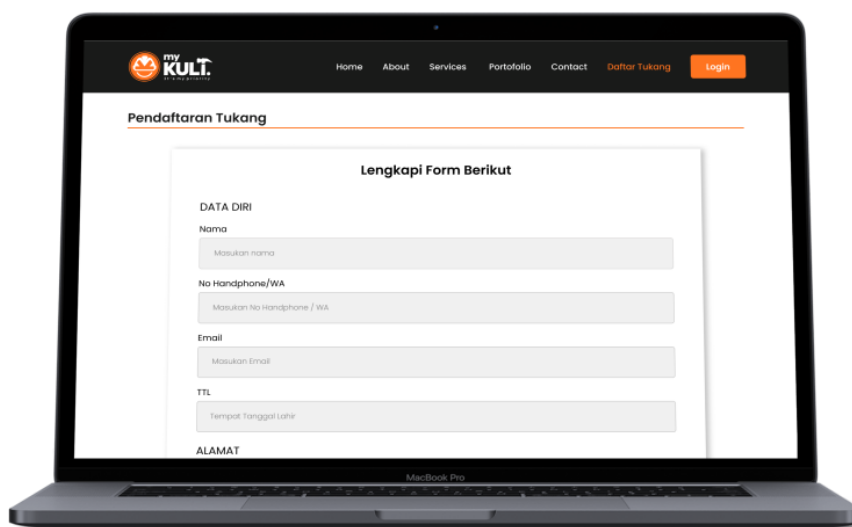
my KULI.

Home About Services Portofolio Contact Daftar Tukang Login

Pendaftaran Tukang

Lengkapi Form Berikut

DATA DIRI

Nama

Masukan nama

No Handphone/WA

Masukan No Handphone / WA

Email

Masukan Email

TTL

Tempat Tanggal Lahir

ALAMAT

MacBook Pro